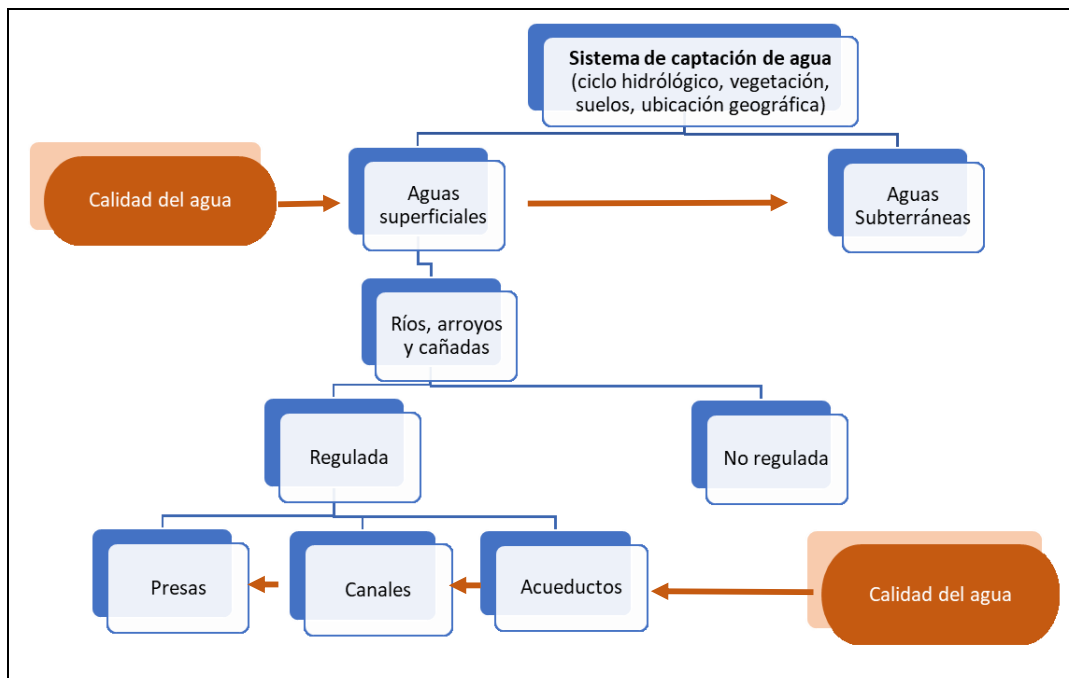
**Sistema de captación de agua** (ciclo hidrólógico, vegetación, suelos, ubicación geográfica)

Calidad del agua

Aguas superficiales

Aguas Subterráneas

Ríos, arroyos y cañadas

Regulada

No regulada

Presas

Canales

Acueductos

Calidad del agua